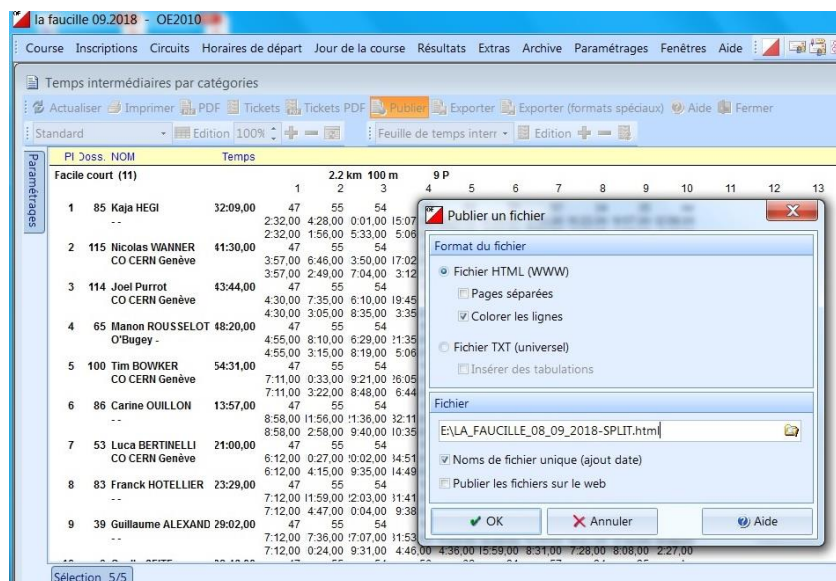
la faucille 09.2018 - OE2010

Course Inscriptions Circuits Horaires de départ Jour de la course Résultats Extras Archive Paramétrages Fenêtres Aide

Temps intermédiaires par catégories

Actualiser Imprimer PDF Tickets Tickets PDF Publier Exporter Exporter (formats spéciaux) Aide Fermer

Standard Edition 100% Feuille de temps interr Edition

Paramétrages

Pl Doss. NOM Temps

Facile court (11) 2.2 km 100 m 9 P

1 2 3 4 5 6 7 8 9 10 11 12 13

| Pl | Doss. | NOM | Temps | 1 | 2 | 3 |
|---|---|---|---|---|---|---|
| 1 | 85 | Kaja HEGI | 32:09,00 | 47 | 55 | 54 |
| | | -- | | 2:32,00 | 4:28,00 | 0:01,00 |
| | | | | 2:32,00 | 1:56,00 | 5:33,00 |
| 2 | 115 | Nicolas WANNER | 41:30,00 | 47 | 55 | 54 |
| | | CO CERN Genève | | 3:57,00 | 6:46,00 | 3:50,00 |
| | | | | 3:57,00 | 2:49,00 | 7:04,00 |
| 3 | 114 | Joel Purrot | 43:44,00 | 47 | 55 | 54 |
| | | CO CERN Genève | | 4:30,00 | 7:35,00 | 6:10,00 |
| | | | | 4:30,00 | 3:05,00 | 8:35,00 |
| 4 | 65 | Manon ROUSSELOT | 48:20,00 | 47 | 55 | 54 |
| | | O'Bugey - | | 4:55,00 | 8:10,00 | 6:29,00 |
| | | | | 4:55,00 | 3:15,00 | 8:19,00 |
| 5 | 100 | Tim BOWKER | 54:31,00 | 47 | 55 | 54 |
| | | CO CERN Genève | | 7:11,00 | 0:33,00 | 9:21,00 |
| | | | | 7:11,00 | 3:22,00 | 8:48,00 |
| 6 | 86 | Carine OUILLON | 13:57,00 | 47 | 55 | 54 |
| | | | | 8:58,00 | 11:56,00 | 11:36,00 |
| | | | | 8:58,00 | 2:58,00 | 9:40,00 |
| 7 | 53 | Luca BERTINELLI | 21:00,00 | 47 | 55 | 54 |
| | | CO CERN Genève | | 6:12,00 | 0:27,00 | 10:02,00 |
| | | | | 6:12,00 | 4:15,00 | 9:35,00 |
| 8 | 83 | Franck HOTELLIER | 23:29,00 | 47 | 55 | 54 |
| | | -- | | 7:12,00 | 11:59,00 | 12:03,00 |
| | | | | 7:12,00 | 4:47,00 | 0:04,00 |
| 9 | 39 | Guillaume ALEXAND | 29:02,00 | 47 | 55 | 54 |
| | | -- | | 7:12,00 | 7:36,00 | 17:07,00 |
| | | | | 7:12,00 | 0:24,00 | 9:31,00 |

4:46,00 4:36,00 15:59,00 8:31,00 7:28,00 8:08,00 2:27,00

Publier un fichier

Format du fichier

Fichier HTML (WWW)

Pages séparées

Colorer les lignes

Fichier TXT (universel)

Insérer des tabulations

Fichier

E:\LA_FAUCILLE_08_09_2018-SPLIT.html

Noms de fichier unique (ajout date)

Publier les fichiers sur le web

OK

Annuler

Aide

Sélection 5/5